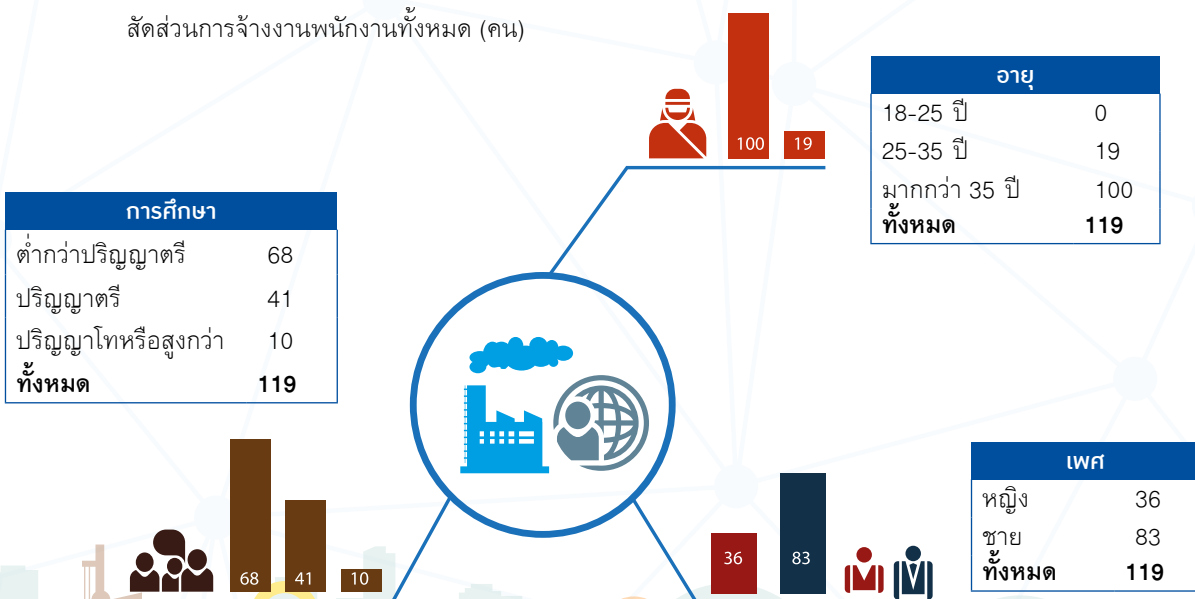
สัดส่วนการจ้างงานพนักงานทั้งหมด (คน)

100 19

| อายุ | |
|---|---|
| 18-25 ปี | 0 |
| 25-35 ปี | 19 |
| มากกว่า 35 ปี | 100 |
| **ทั้งหมด** | **119** |

| การศึกษา | |
|---|---|
| ต่ำกว่าปริญญาตรี | 68 |
| ปริญญาตรี | 41 |
| ปริญญาโทหรือสูงกว่า | 10 |
| **ทั้งหมด** | **119** |

| เพศ | |
|---|---|
| หญิง | 36 |
| ชาย | 83 |
| **ทั้งหมด** | **119** |

68 41 10

36 83